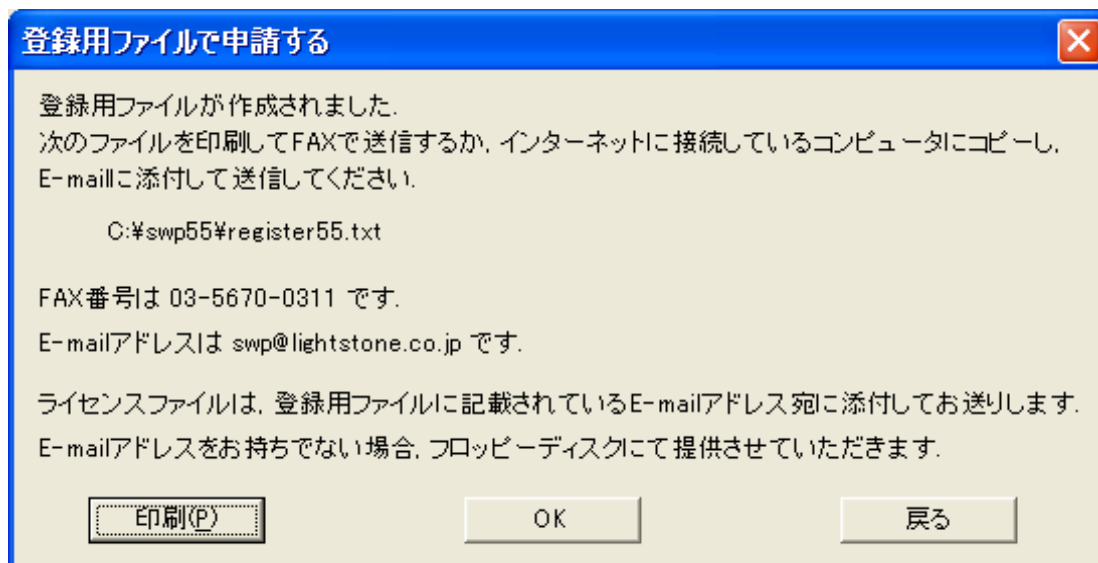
登録用ファイルで申請する

登録用ファイルが作成されました.
次のファイルを印刷してFAXで送信するか, インターネットに接続しているコンピュータにコピーし, E-mailに添付して送信してください.

C:¥swp55¥register55.txt

FAX番号は 03-5670-0311 です.

E-mailアドレスは swp@lightstone.co.jp です.

ライセンスファイルは, 登録用ファイルに記載されているE-mailアドレス宛に添付してお送りします.

E-mailアドレスをお持ちでない場合, フロッピーディスクにて提供させていただきます.

印刷(P)

OK

戻る